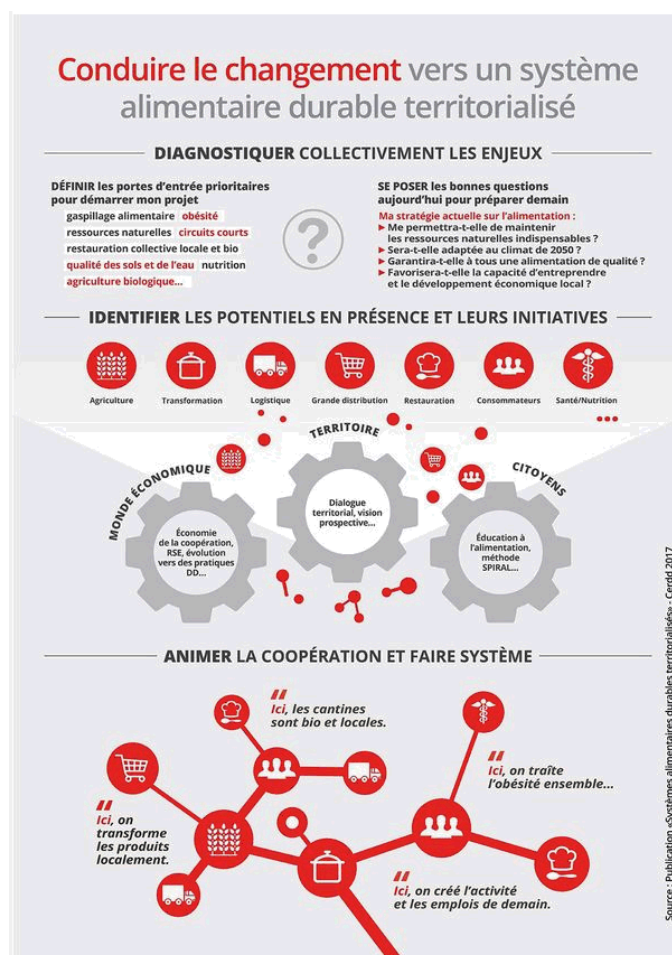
Conduire le changement vers un système alimentaire durable territorialisé

DIAGNOSTIQUER COLLECTIVEMENT LES ENJEUX

DÉFINIR les portes d'entrée prioritaires pour démarrer mon projet
gaspillage alimentaire obésité
ressources naturelles circuits courts
restauration collective locale et bio
qualité des sols et de l'eau nutrition
agriculture biologique...

SE POSER les bonnes questions aujourd'hui pour préparer demain
Ma stratégie actuelle sur l'alimentation :
► Me permettra-t-elle de maintenir les ressources naturelles indispensables ?
► Sera-t-elle adaptée au climat de 2050 ?
► Garantira-t-elle à tous une alimentation de qualité ?
► Favorisera-t-elle la capacité d'entreprendre et le développement économique local ?

IDENTIFIER LES POTENTIELS EN PRÉSENCE ET LEURS INITIATIVES

Agriculture
Transformation
Logistique
Grande distribution
Restauration
Consommateurs
Santé/Nutrition

MONDE ÉCONOMIQUE
Économie de la coopération, RSE, évolution vers des pratiques DD...

TERRITOIRE
Dialogue territorial, vision prospective...

CITOYENS
Éducation à l'alimentation, méthode SPIRAL...

ANIMER LA COOPÉRATION ET FAIRE SYSTÈME

Ici, les cantines sont bio et locales.

Ici, on traîte l'obésité ensemble...

Ici, on transforme les produits localement.

Ici, on créé l'activité et les emplois de demain.

Source : Publication «Systèmes alimentaires durables territorialisés» - Cerdd 2017